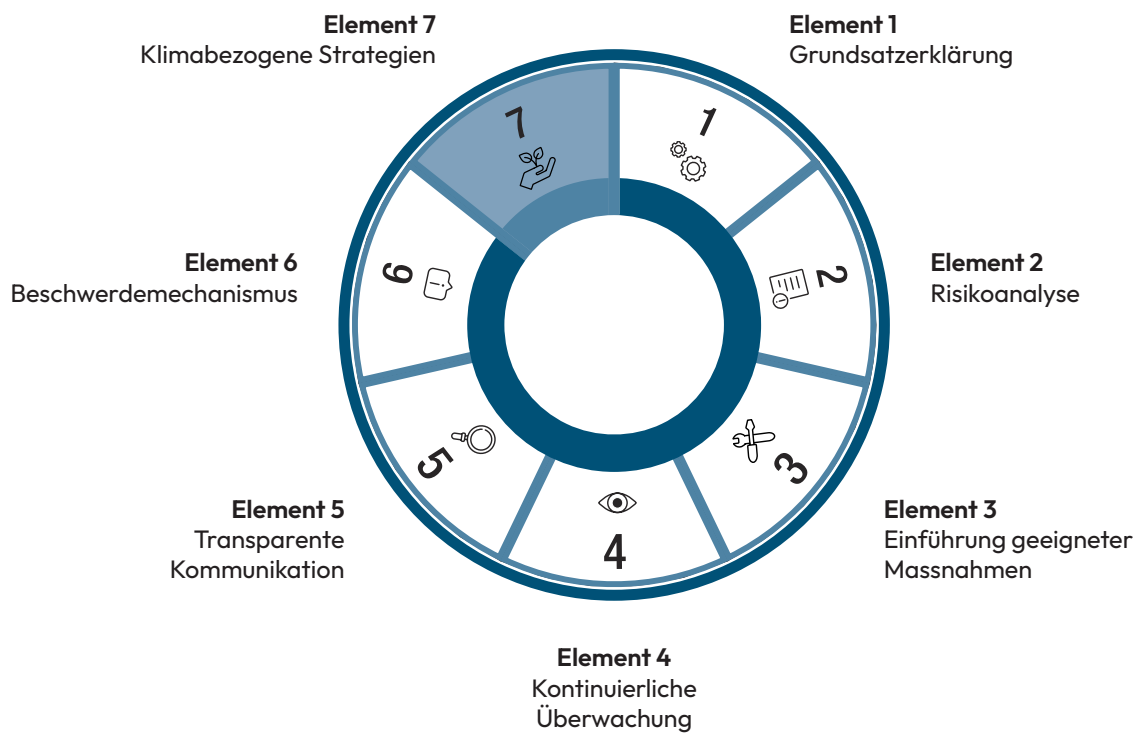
Element 7
Klimabezogene Strategien

Element 1
Grundsatzerklärung

7

1

Element 6
Beschwerdemechanismus

6

2

Element 2
Risikoanalyse

5

3

4

Element 5
Transparente Kommunikation

Element 3
Einführung geeigneter Massnahmen

Element 4
Kontinuierliche Überwachung